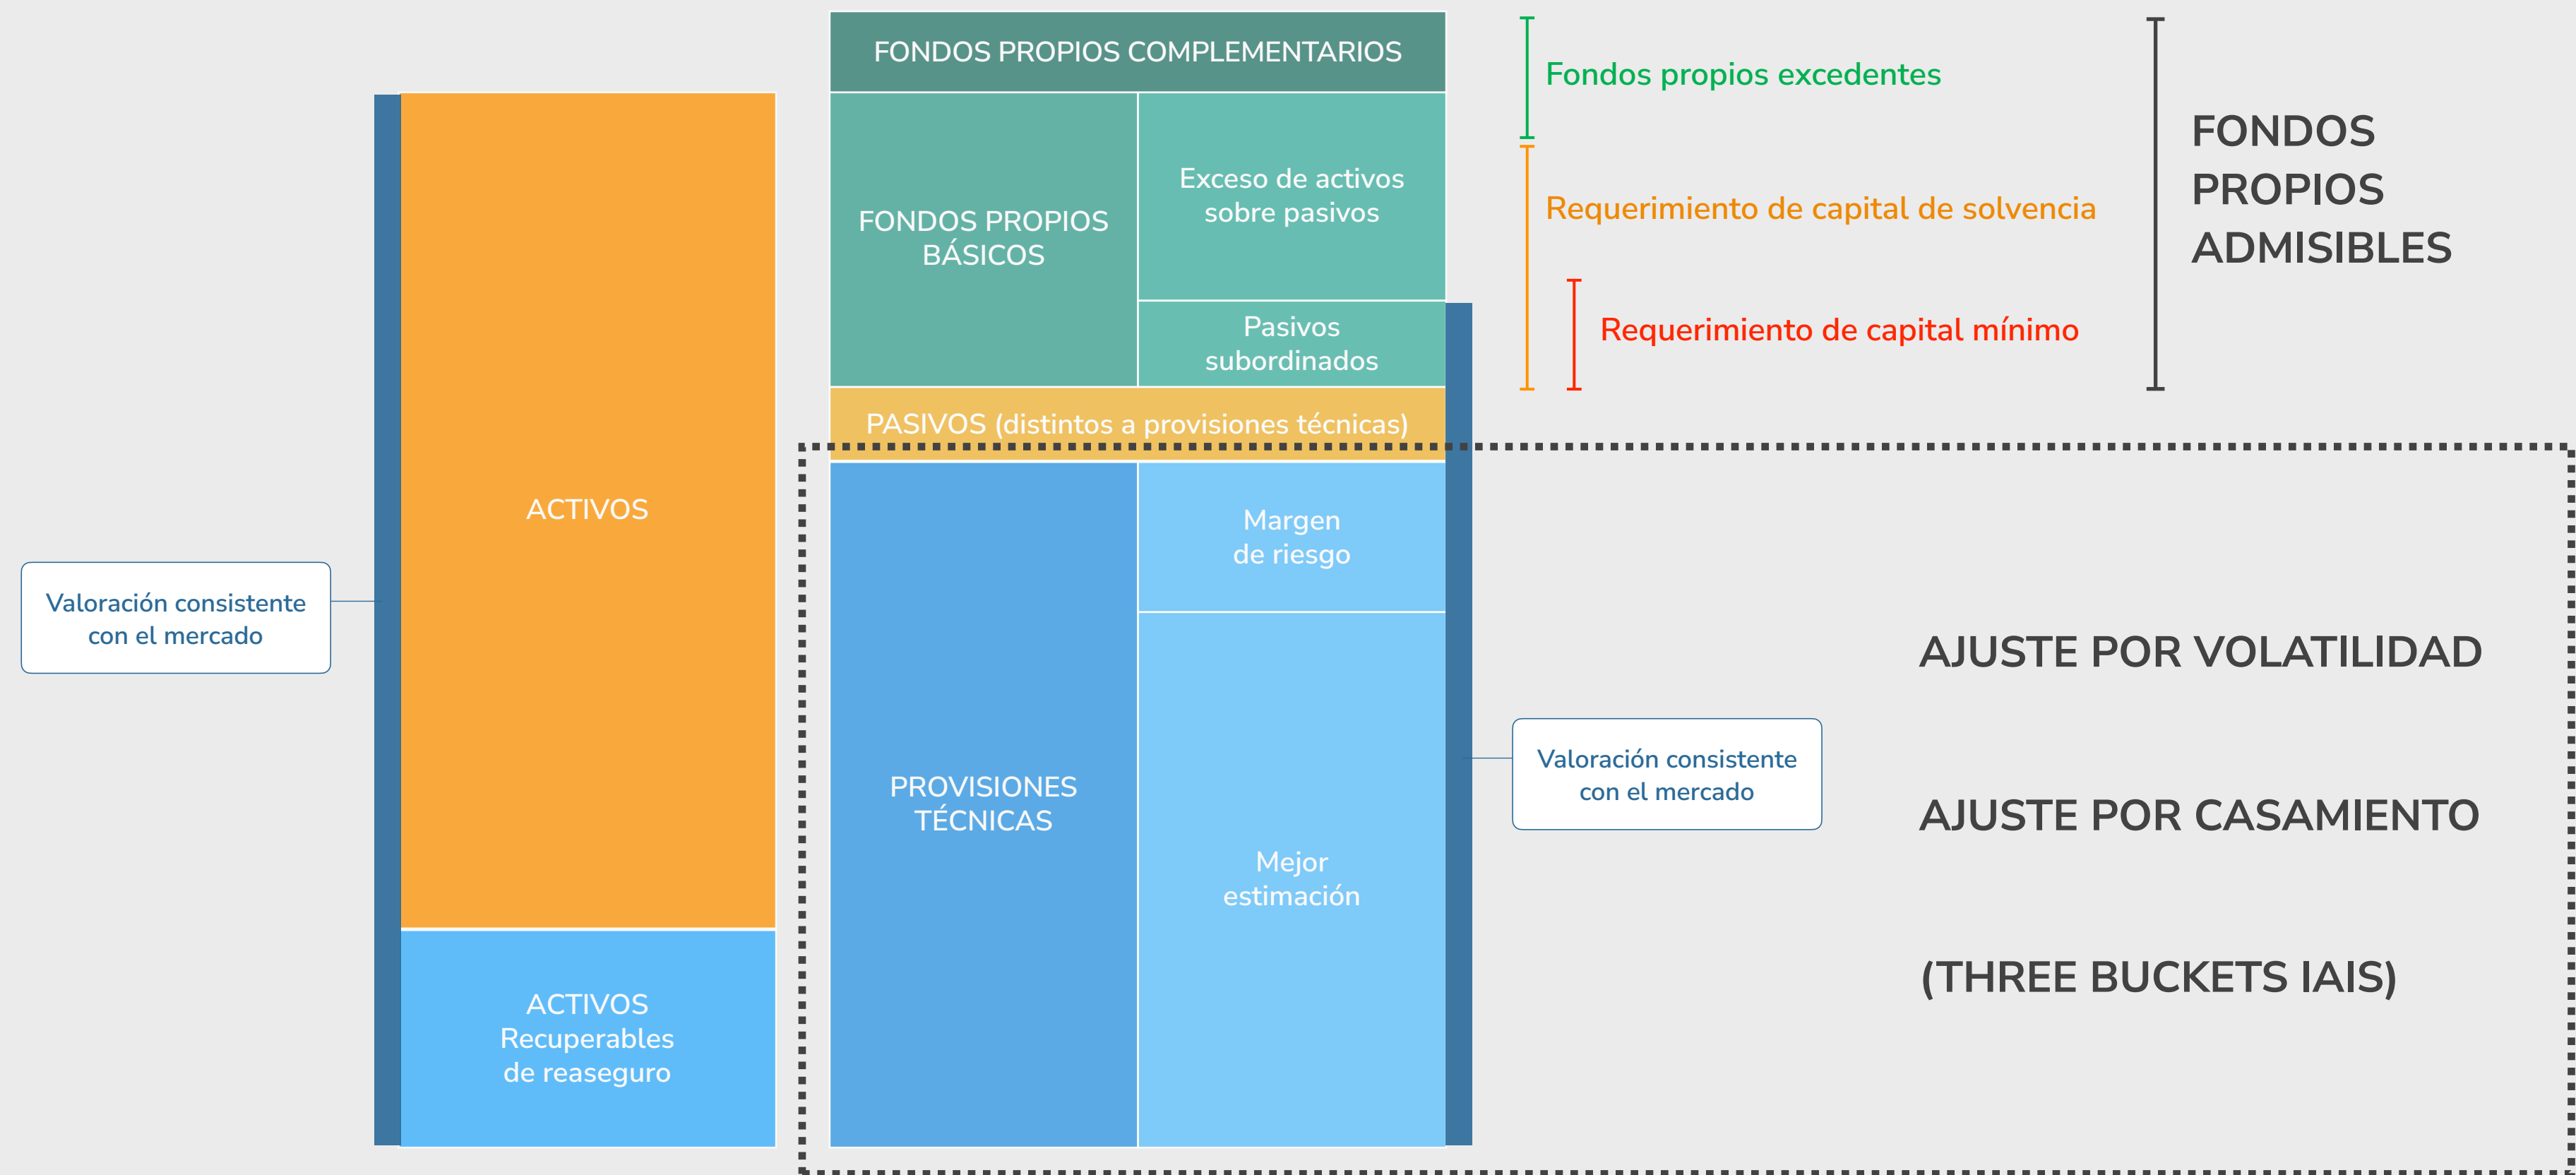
FONDOS PROPIOS COMPLEMENTARIOS

Fondos propios excedentes

FONDOS PROPIOS ADMISIBLES

FONDOS PROPIOS BÁSICOS

Exceso de activos sobre pasivos

Requerimiento de capital de solvencia

Pasivos subordinados

Requerimiento de capital mínimo

PASIVOS (distintos a provisiones técnicas)

ACTIVOS

Margen de riesgo

Valoración consistente con el mercado

AJUSTE POR VOLATILIDAD

PROVISIONES TÉCNICAS

Valoración consistente con el mercado

AJUSTE POR CASAMIENTO

Mejor estimación

(THREE BUCKETS IAIS)

ACTIVOS Recuperables de reaseguro